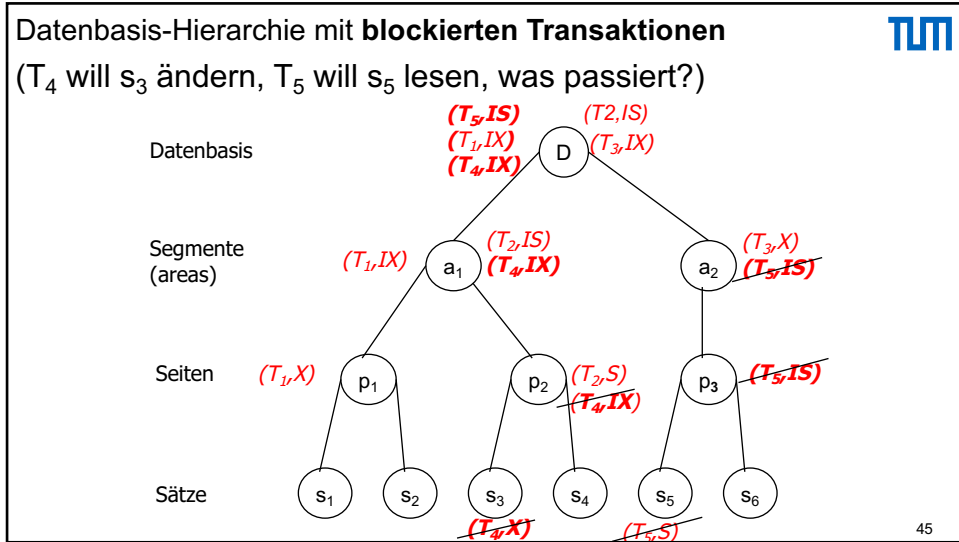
Datenbasis-Hierarchie mit **blockierten Transaktionen**

($T_4$ will $s_3$ ändern, $T_5$ will $s_5$ lesen, was passiert?)

TUM

Datenbasis

(T₅,IS)
(T₁,IX)
(T₄,IX)

D

(T2,IS)
(T₃,IX)

Segmente (areas)

(T₁,IX)

a₁

(T₂,IS)
(T₄,IX)

a₂

(T₃,X)
(T₅,IS)

Seiten

(T₁,X)

p₁

p₂

(T₂,S)
(T₄,IX)

p₃

(T₅,IS)

Sätze

s₁ s₂ s₃ s₄ s₅ s₆

(T₄,X)

(T₅,S)

45